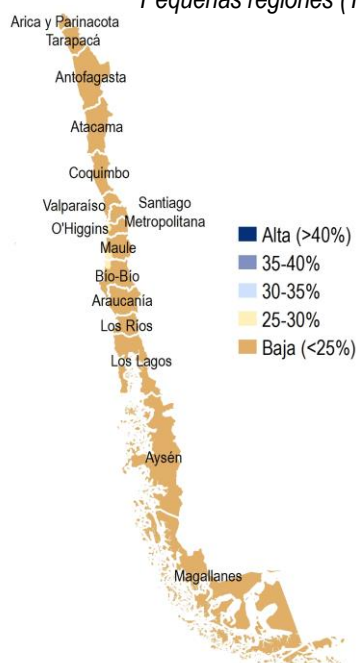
Pequeñas regiones (

Arica y Parinacota
Tarapacá
Antofagasta
Atacama
Coquimbo
Valparaíso
Santiago Metropolitana
O'Higgins
Maule
Bío-Bío
Araucanía
Los Ríos
Los Lagos
Aysén
Magallanes

Alta (>40%)
35-40%
30-35%
25-30%
Baja (<25%)